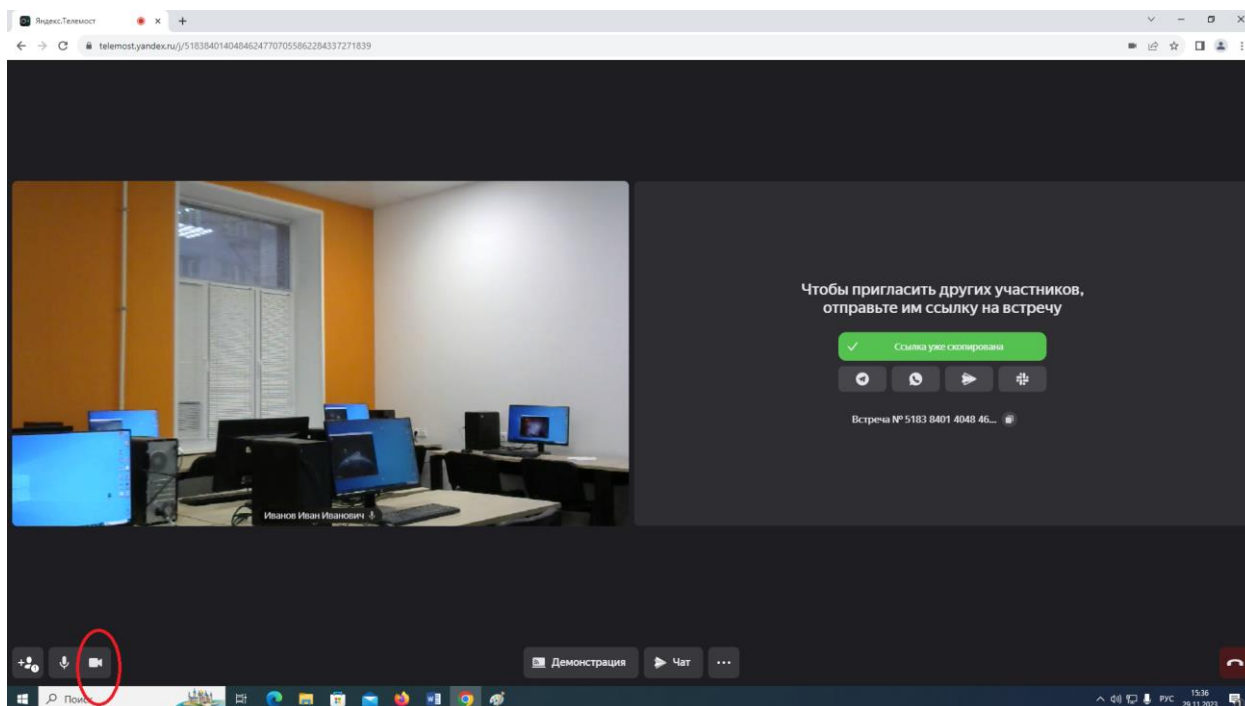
Яндекс.Телемост

telemost.yandex.ru/j/51838401404846247707055862284337271839

Чтобы пригласить других участников, отправьте им ссылку на встречу

Ссылка уже скопирована

Встреча № 5183 8401 4048 46...

Иванов Иван Иванович

Демонстрация

Чат

...

Поиск

РУС

15:36
29.11.2023